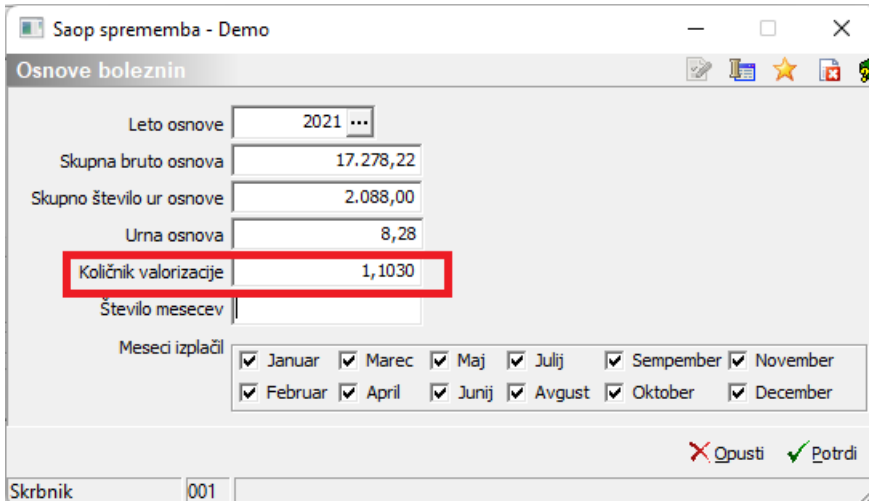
Saop sprememba - Demo

Osnove boleznin

Leto osnove 2021 ...
Skupna bruto osnova 17.278,22
Skupno število ur osnove 2.088,00
Urna osnova 8,28
Količnik valorizacije 1,1030
Število mesecev

Meseci izplačil
Januar Marec Maj Julij Sempember November
Februar April Junij Avgust Oktober December

Opusti Potrdi

Skrbnik 001